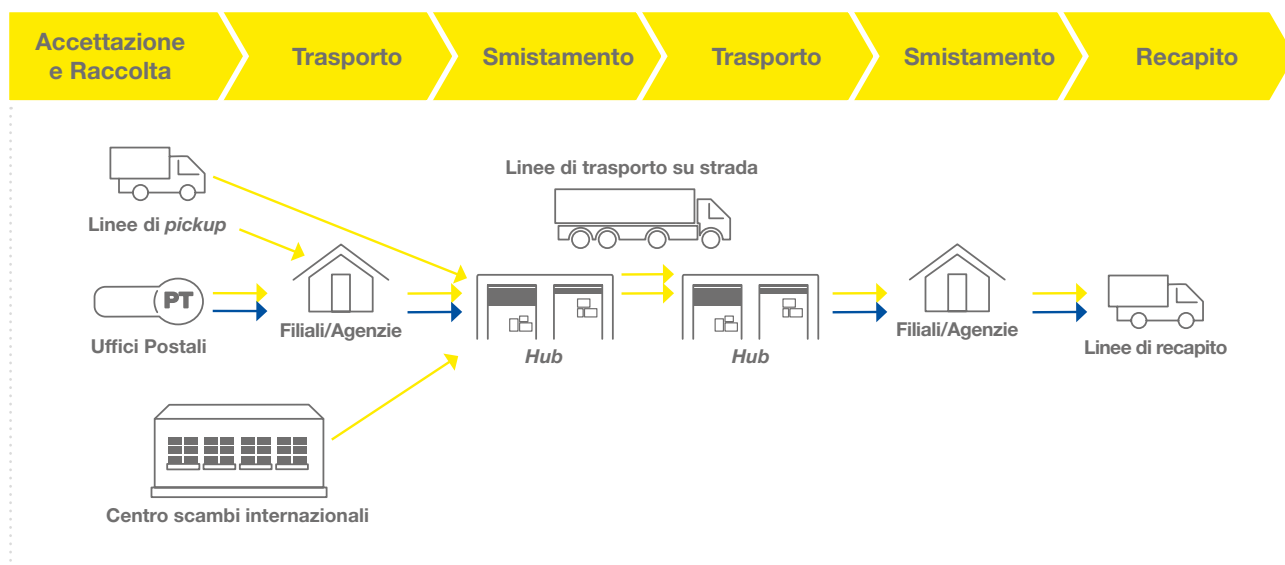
Accettazione e Raccolta

Trasporto

Smistamento

Trasporto

Smistamento

Recapito

Linee di trasporto su strada

Linee di *pickup*

PT

Uffici Postali

Filiali/Agenzie

Hub

Hub

Filiali/Agenzie

Linee di recapito

Centro scambi internazionali